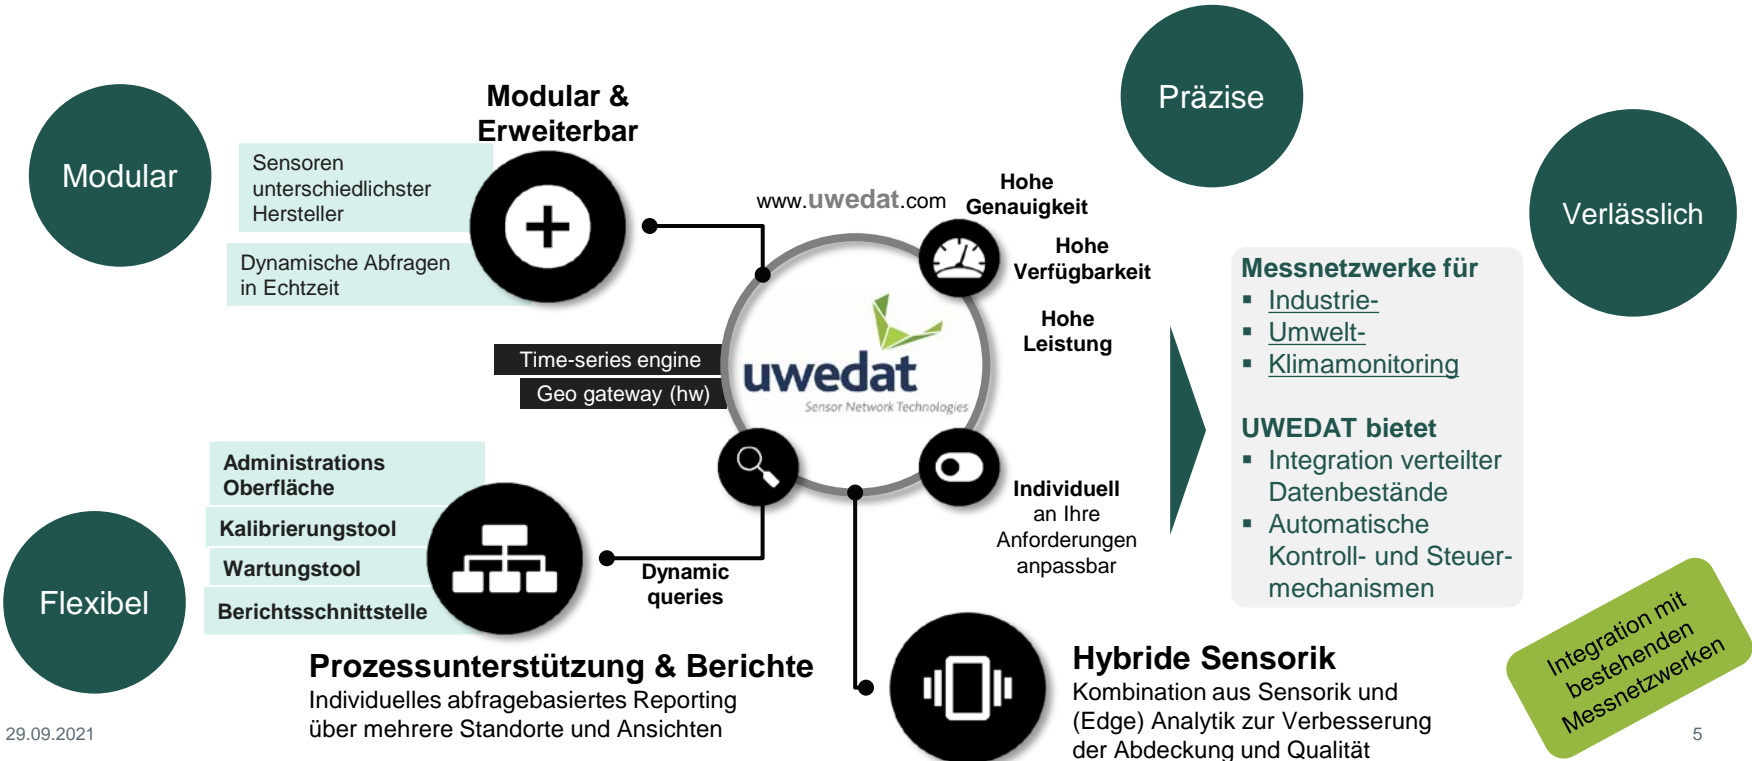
Modular

Modular & Erweiterbar

Sensoren unterschiedlichster Hersteller

Dynamische Abfragen in Echtzeit

www.uwedat.com

Präzise

Hohe Genauigkeit

Hohe Verfügbarkeit

Hohe Leistung

Verlässlich

Time-series engine

Geo gateway (hw)

uwedat
Sensor Network Technologies

Messnetzwerke für
- Industrie-
- Umwelt-
- Klimamonitoring

UWEDAT bietet
- Integration verteilter Datenbestände
- Automatische Kontroll- und Steuermechanismen

Administrations Oberfläche

Kalibrierungstool

Wartungstool

Berichtsschnittstelle

Flexibel

Dynamic queries

Individuell an Ihre Anforderungen anpassbar

Integration mit bestehenden Messnetzwerken

Prozessunterstützung & Berichte
Individuelles abfragebasiertes Reporting über mehrere Standorte und Ansichten

Hybride Sensorik
Kombination aus Sensorik und (Edge) Analytik zur Verbesserung der Abdeckung und Qualität

29.09.2021

5